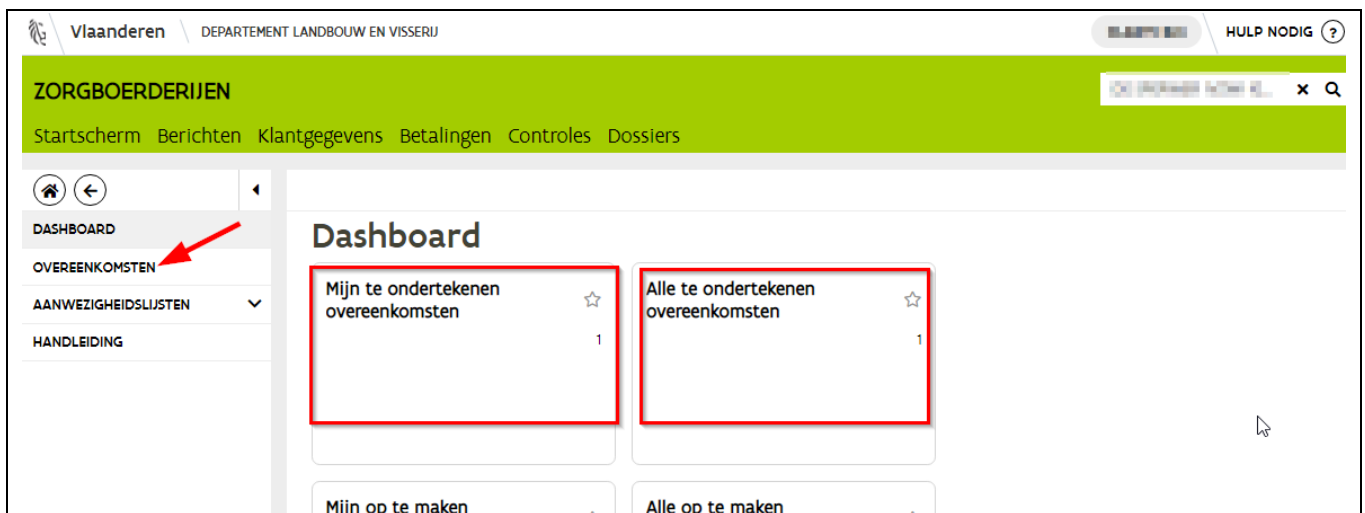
Vlaanderen DEPARTEMENT LANDBOUW EN VISSERIJ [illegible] HULP NODIG ?

ZORGBOERDERIJEN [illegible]

Startscherm Berichten Klantgegevens Betalingen Controles Dossiers

DASHBOARD
OVEREENKOMSTEN
AANWEZIGHEIDSLIJSTEN
HANDLEIDING

Dashboard

Mijn te ondertekenen overeenkomsten
1

Alle te ondertekenen overeenkomsten
1

Mijn op te maken

Alle op te maken